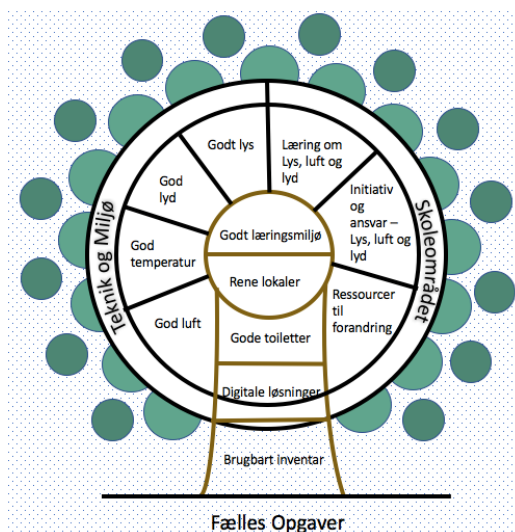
Teknik og Miljø

Skoleområdet

Godt lys

Læring om Lys, luft og lyd

God lyd

Initiativ og ansvar – Lys, luft og lyd

God temperatur

Godt læringsmiljø

Rene lokaler

Ressourcer til forandring

God luft

Gode toiletter

Digitale løsninger

Brugbart inventar

Fælles Opgaver